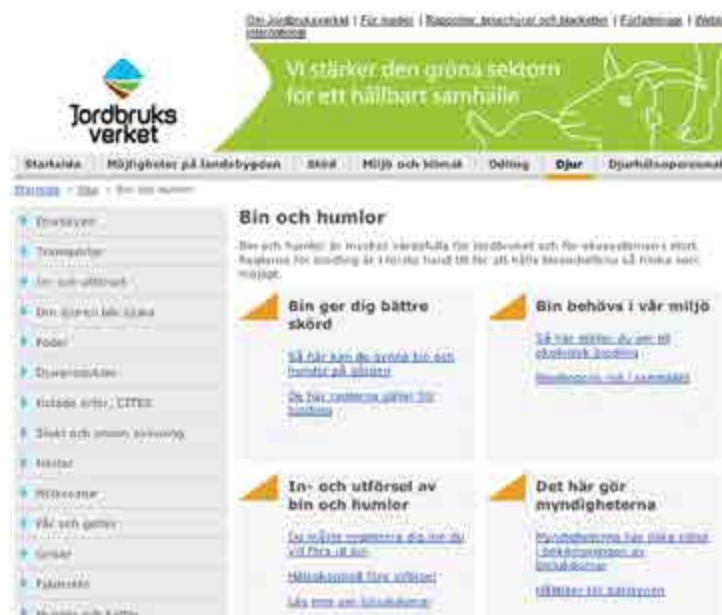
Om Jordbruksverket | För media | Rapporter, broschyrer och blanketter | Författningar | Webb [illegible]

Jordbruks verket

Vi stärker den gröna sektorn för ett hållbart samhälle

Startsida | Möjligheter på landsbygden | Skörd | Miljö och klimat | Odling | Djur | Djurhälsopersonal

Startsida > Djur > Bin och humlor

Djurskydd
Transporter
In- och utförsel
Om djuren blir sjuka
Foder
Djursjukdomar
Hotade arter, CITES
Djurhållning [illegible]
Hästar
Nötkreatur
Får och getter
Grisar
Fjäderfä
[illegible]

Bin och humlor

Bin och humlor är mycket värdefulla för jordbruket och för ekosystemens stort. Reglerna för biodling är i första hand till för att hålla bisamhällena så friska som möjligt.

Bin ger dig bättre skörd

Så här kan du gynna bin och humlor på gården

De här reglerna gäller för biodling

Bin behövs i vår miljö

Så här stöttar du ett ekologisk biodling

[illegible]

In- och utförsel av bin och humlor

Du måste registrera dig om du vill föra in bin

Hälsokontroll före utförsel

Läs mer om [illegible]

Det här gör myndigheterna

Myndigheterna har olika roller i bekämpningen av bisjukdomar

Hälften till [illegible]